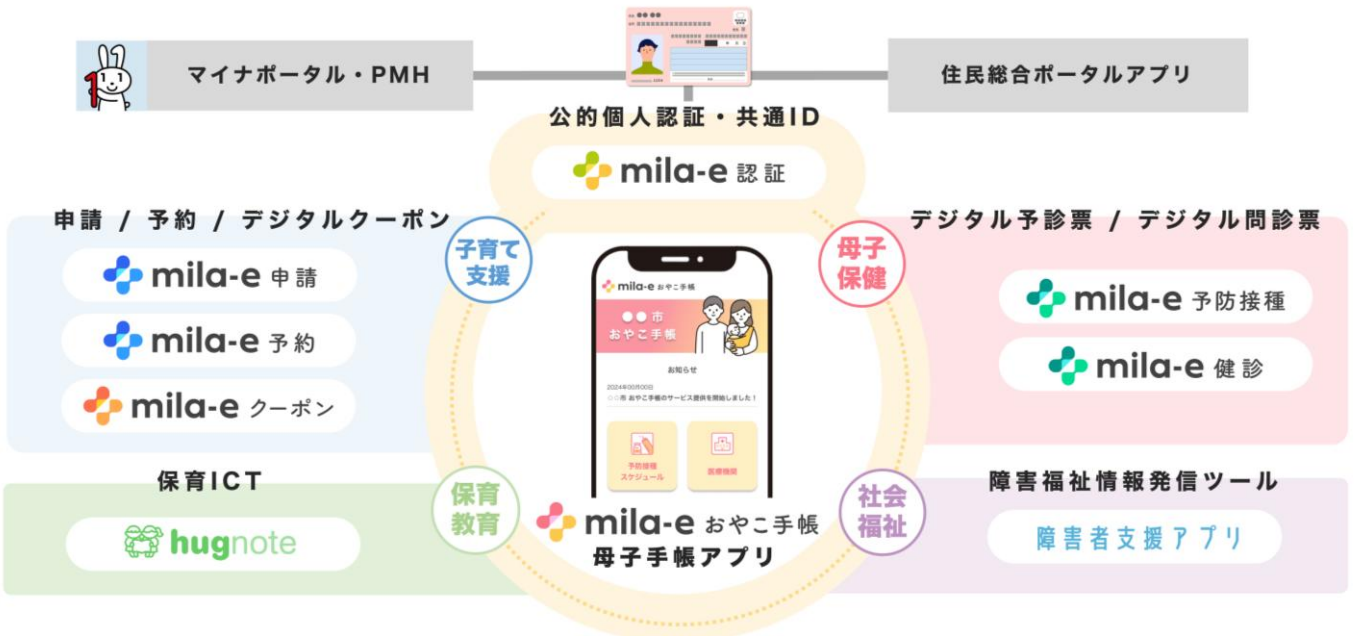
マイナポータル・PMH

住民総合ポータルアプリ

公的個人認証・共通ID

mila-e 認証

申請 / 予約 / デジタルクーポン

mila-e 申請

mila-e 予約

mila-e クーポン

子育て支援

母子保健

デジタル予診票 / デジタル問診票

mila-e 予防接種

mila-e 健診

mila-e おやこ手帳

●● 市 おやこ手帳

お知らせ

2024年00月00日

○○市 おやこ手帳のサービス提供を開始しました！

予防接種スケジュール

医療機関

保育ICT

hugnote

保育教育

mila-e おやこ手帳
母子手帳アプリ

社会福祉

障害福祉情報発信ツール

障害者支援アプリ